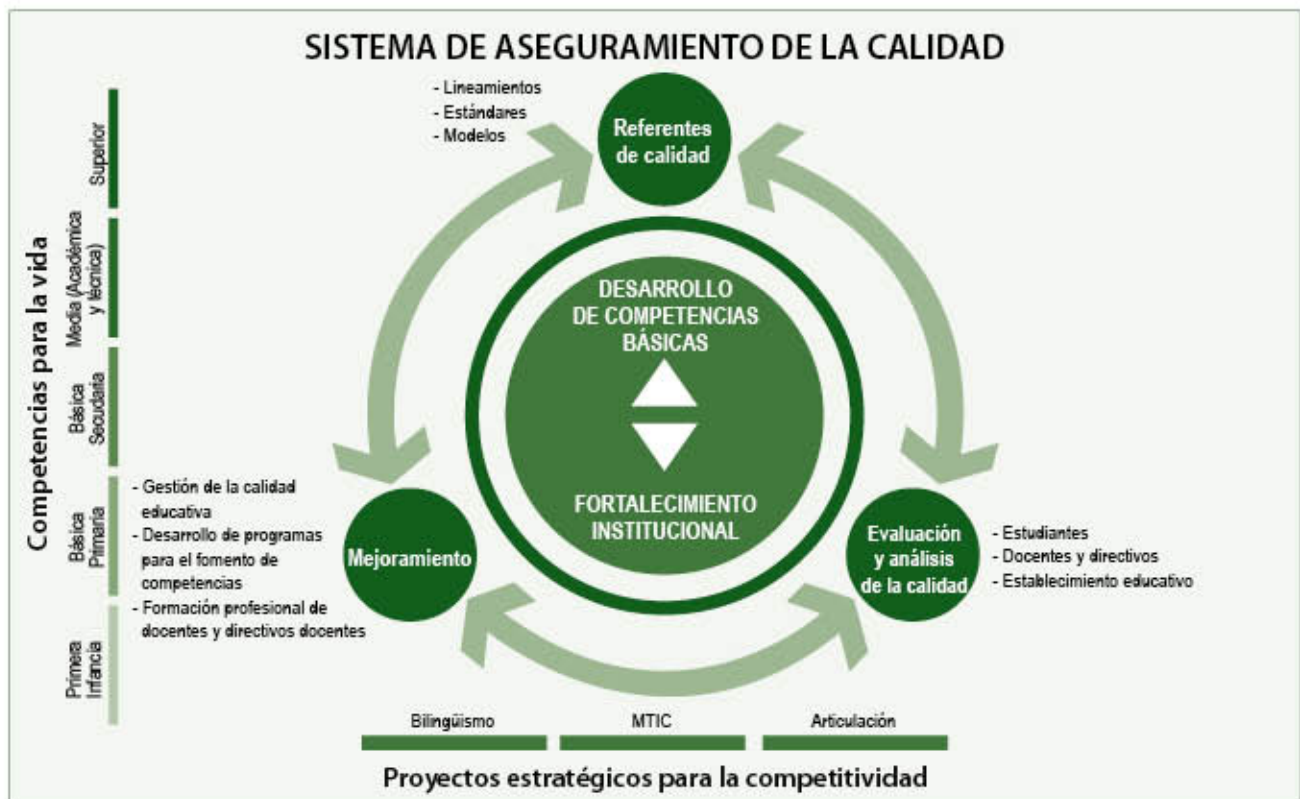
SISTEMA DE ASEGURAMIENTO DE LA CALIDAD

- Lineamientos
- Estándares
- Modelos

Referentes de calidad

Competencias para la vida

Superior

Media (Académica y técnica)

Básica Secundaria

Básica Primaria

Primera Infancia

DESARROLLO DE COMPETENCIAS BÁSICAS

FORTALECIMIENTO INSTITUCIONAL

- Gestión de la calidad educativa
- Desarrollo de programas para el fomento de competencias
- Formación profesional de docentes y directivos docentes

Mejoramiento

Evaluación y análisis de la calidad

- Estudiantes
- Docentes y directivos
- Establecimiento educativo

Bilingüismo

MTIC

Articulación

Proyectos estratégicos para la competitividad